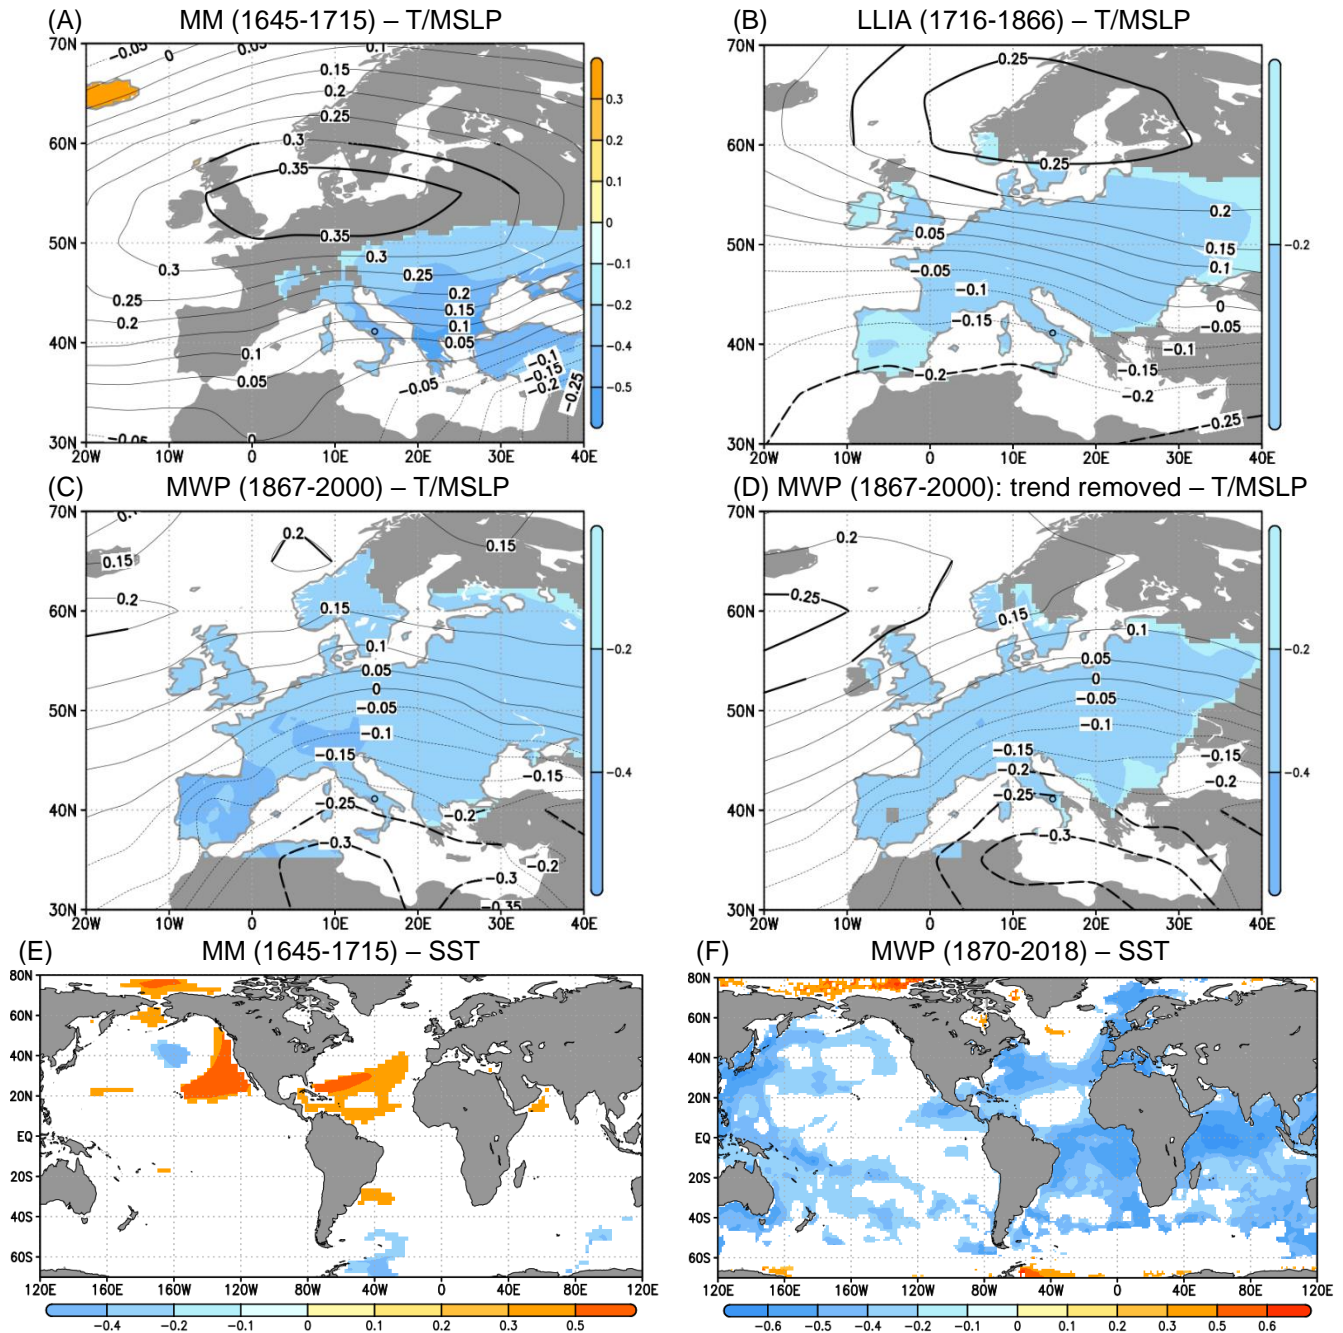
(A) MM (1645-1715) – T/MSLP

70N 60N 50N 40N 30N
20W 10W 0 10E 20E 30E 40E

−0.05 0 0.05 0.1 0.15 0.2 0.25 0.3 0.35 0.35 0.3 0.25 0.3 0.25 0.2 0.15 0.1 0.05 0.25 0.2 0.1 0.05 −0.05 −0.1 −0.15 −0.2 −0.25 −0.05 0

0.3 0.2 0.1 0 −0.1 −0.2 −0.4 −0.5

(B) LLIA (1716-1866) – T/MSLP

70N 60N 50N 40N 30N
20W 10W 0 10E 20E 30E 40E

0.25 0.25 0.2 0.15 0.1 0.05 −0.05 −0.1 −0.15 0 −0.05 −0.1 −0.15 −0.2 −0.2 −0.25

−0.2

(C) MWP (1867-2000) – T/MSLP

70N 60N 50N 40N 30N
20W 10W 0 10E 20E 30E 40E

0.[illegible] 0.15 0.2 0.2 0.15 0.15 0.1 0.05 0 −0.05 −0.1 −0.15 −0.15 −0.25 −0.2 −0.3 −0.2 −0.3 −0.35

−0.2 −0.4

(D) MWP (1867-2000): trend removed – T/MSLP

70N 60N 50N 40N 30N
20W 10W 0 10E 20E 30E 40E

0.2 0.25 0.15 0.1 0.05 0 −0.05 −0.1 −0.15 −0.2 −0.25 −0.15 −0.2 −0.3

−0.2 −0.4

(E) MM (1645-1715) – SST

80N 60N 40N 20N EQ 20S 40S 60S
120E 160E 160W 120W 80W 40W 0 40E 80E 120E

−0.4 −0.2 −0.1 0 0.1 0.2 0.3 0.5

(F) MWP (1870-2018) – SST

80N 60N 40N 20N EQ 20S 40S 60S
120E 160E 160W 120W 80W 40W 0 40E 80E 120E

−0.6 −0.5 −0.4 −0.2 −0.1 0 0.1 0.2 0.3 0.5 0.6